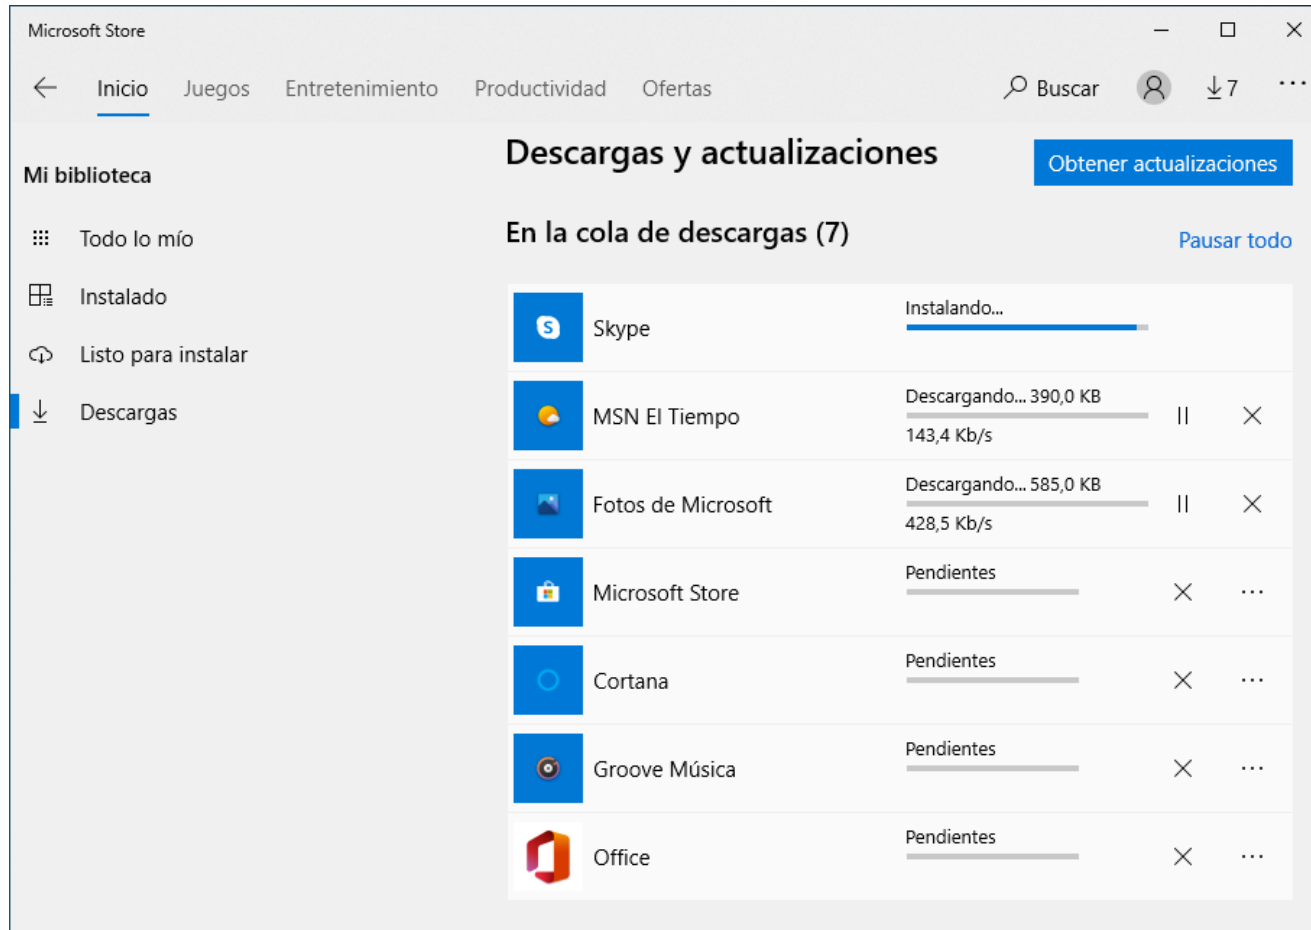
Microsoft Store

Inicio Juegos Entretenimiento Productividad Ofertas

Buscar

7

Mi biblioteca

Todo lo mío

Instalado

Listo para instalar

Descargas

Descargas y actualizaciones

Obtener actualizaciones

En la cola de descargas (7)

Pausar todo

Skype
Instalando...

MSN El Tiempo
Descargando... 390,0 KB
143,4 Kb/s

Fotos de Microsoft
Descargando... 585,0 KB
428,5 Kb/s

Microsoft Store
Pendientes

Cortana
Pendientes

Groove Música
Pendientes

Office
Pendientes